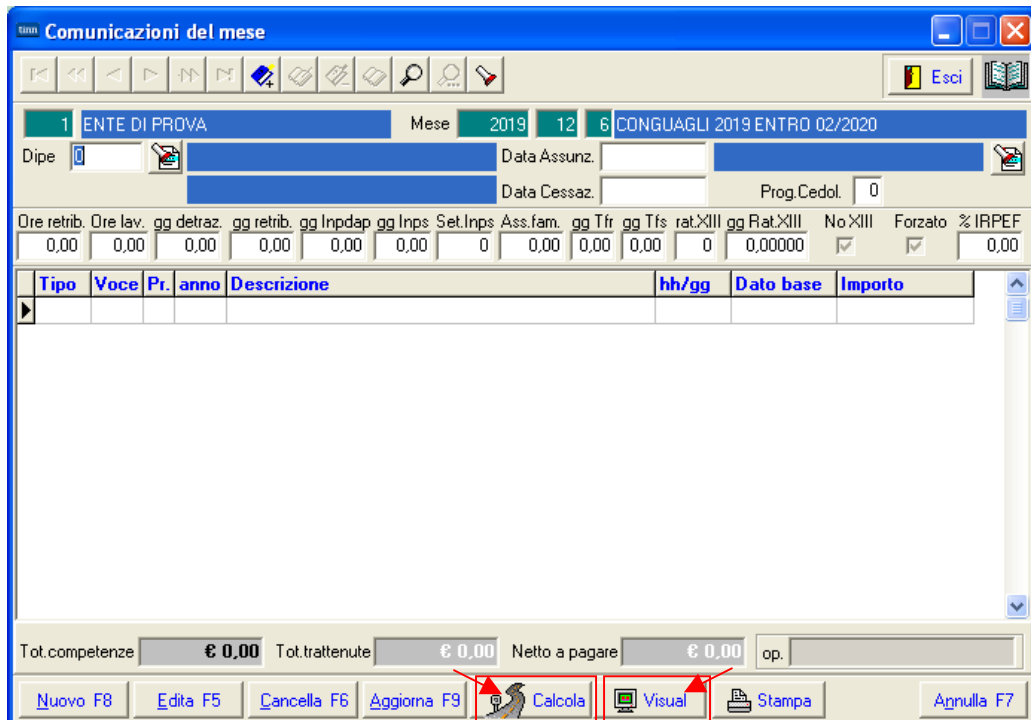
Comunicazioni del mese

Esci

1 ENTE DI PROVA
Mese 2019 12 6 CONGUAGLI 2019 ENTRO 02/2020

Dipe 0
Data Assunz.
Data Cessaz.
Prog.Cedol. 0

| Ore retrib. | Ore lav. | gg detraz. | gg retrib. | gg Inpdap | gg Inps | Set.Inps | Ass.fam. | gg Tfr | gg Tfs | rat.XIII | gg Rat.XIII | No XIII | Forzato | % IRPEF |
|---|---|---|---|---|---|---|---|---|---|---|---|---|---|---|
| 0,00 | 0,00 | 0,00 | 0,00 | 0,00 | 0,00 | 0 | 0,00 | 0,00 | 0,00 | 0 | 0,00000 | | | 0,00 |

| Tipo | Voce | Pr. | anno | Descrizione | hh/gg | Dato base | Importo |
|---|---|---|---|---|---|---|---|
| | | | | | | | |

Tot.competenze € 0,00 Tot.trattenute € 0,00 Netto a pagare € 0,00 op.

Nuovo F8 Edita F5 Cancella F6 Aggiorna F9 Calcola Visual Stampa Annulla F7